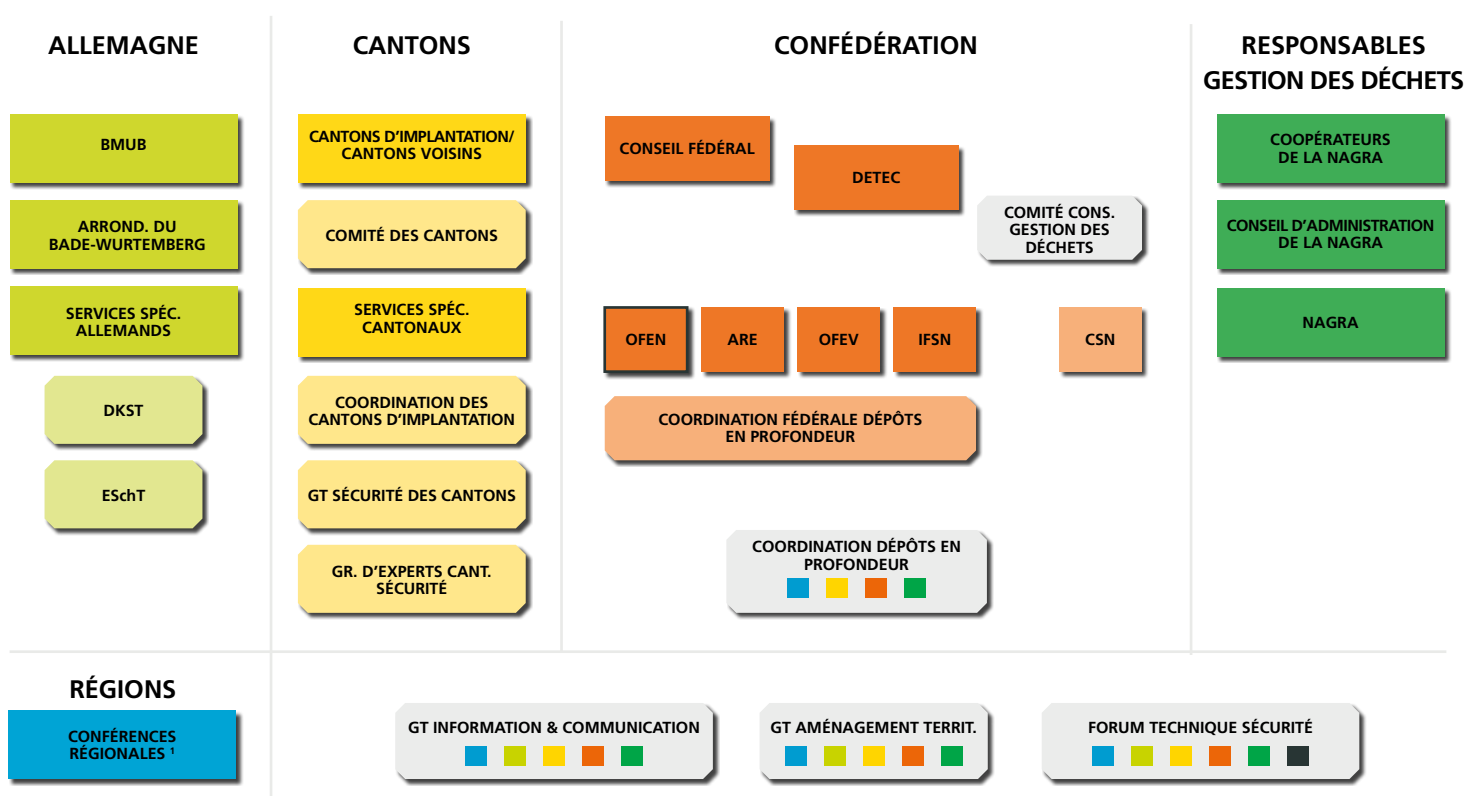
ALLEMAGNE

BMUB

ARROND. DU BADE-WURTEMBERG

SERVICES SPÉC. ALLEMANDS

DKST

ESchT

CANTONS

CANTONS D'IMPLANTATION/ CANTONS VOISINS

COMITÉ DES CANTONS

SERVICES SPÉC. CANTONAUX

COORDINATION DES CANTONS D'IMPLANTATION

GT SÉCURITÉ DES CANTONS

GR. D'EXPERTS CANT. SÉCURITÉ

CONFÉDÉRATION

CONSEIL FÉDÉRAL

DETEC

COMITÉ CONS. GESTION DES DÉCHETS

OFEN

ARE

OFEV

IFSN

CSN

COORDINATION FÉDÉRALE DÉPÔTS EN PROFONDEUR

COORDINATION DÉPÔTS EN PROFONDEUR

RESPONSABLES GESTION DES DÉCHETS

COOPÉRATEURS DE LA NAGRA

CONSEIL D'ADMINISTRATION DE LA NAGRA

NAGRA

RÉGIONS

CONFÉRENCES RÉGIONALES ¹

GT INFORMATION & COMMUNICATION

GT AMÉNAGEMENT TERRIT.

FORUM TECHNIQUE SÉCURITÉ